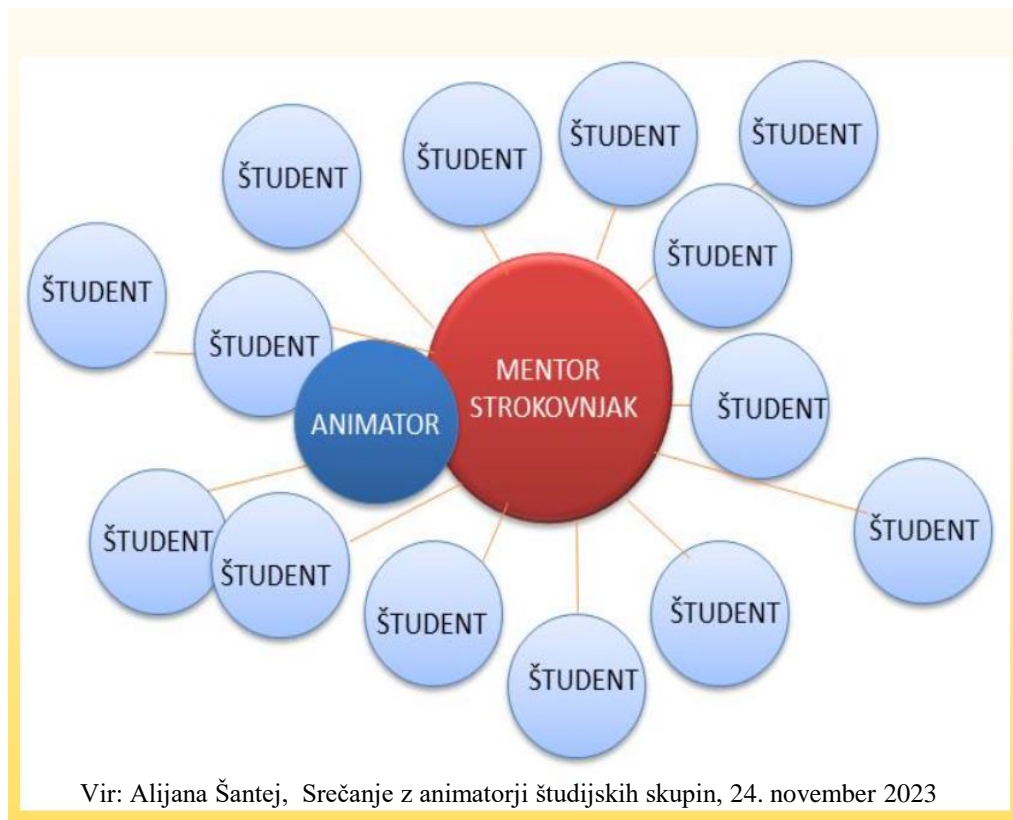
ŠTUDENT

ŠTUDENT

ŠTUDENT

ŠTUDENT

ŠTUDENT

ŠTUDENT

ŠTUDENT

MENTOR STROKOVNJAK

ANIMATOR

ŠTUDENT

ŠTUDENT

ŠTUDENT

ŠTUDENT

ŠTUDENT

ŠTUDENT

ŠTUDENT

Vir: Alijana Šantej, Srečanje z animatorji študijskih skupin, 24. november 2023